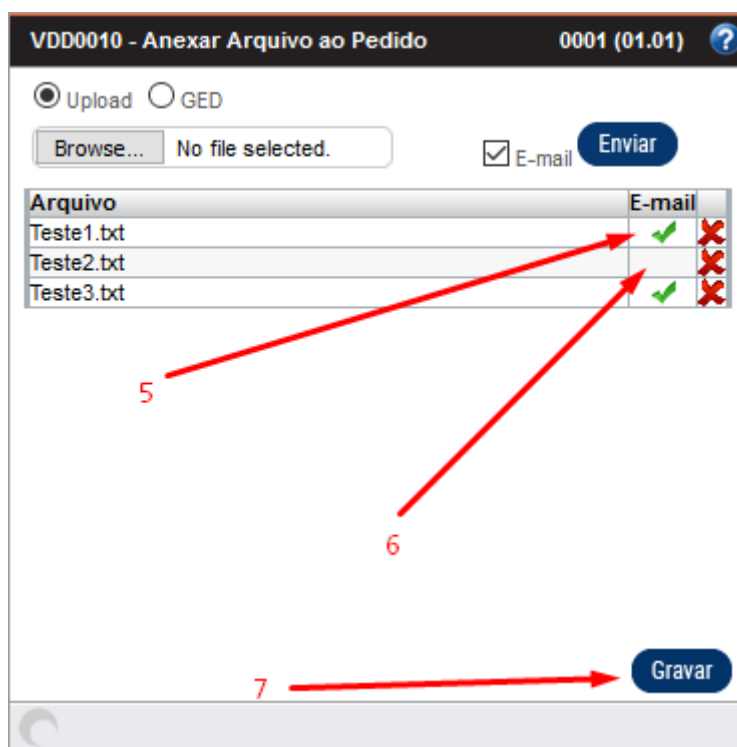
VDD0010 - Anexar Arquivo ao Pedido 0001 (01.01) ?

Upload GED

Browse... No file selected.

E-mail Enviar

| Arquivo | E-mail | |
|---|---|---|
| Teste1.txt | ✔ | ✖ |
| Teste2.txt | | ✖ |
| Teste3.txt | ✔ | ✖ |

5

6

7

Gravar